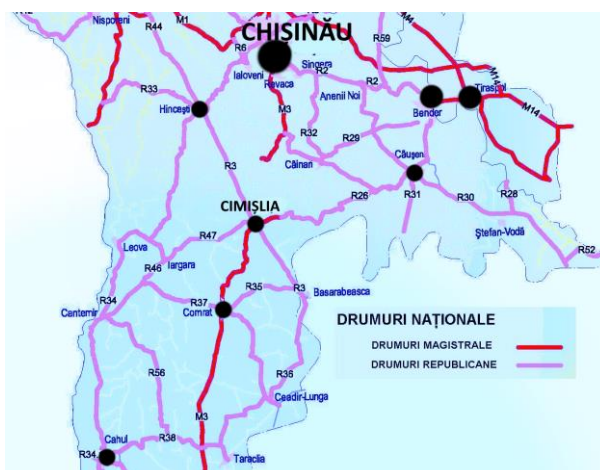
R42
Nisporeni
M1
R44
CHIȘINĂU
R59
M4
R6
Ialoveni
Sîngera
R2
Revaca
R2
M14
Tiraspol
R33
Hîncești
M3
Anenii Noi
Bender
M14
R32
R29
Căușeni
R3
Cătnari
R31
R30
R28
CIMIȘLIA
R26
Ștefan-Vodă
R52
R47
Leova
R46
Iargara
R34
R37
R35
R3
Basarabeasca
Cantemir
Comrat
DRUMURI NAȚIONALE
DRUMURI MAGISTRALE
DRUMURI REPUBLICANE
R56
R36
Ceadir-Lunga
M3
Cahul
R38
R34
Taraclia